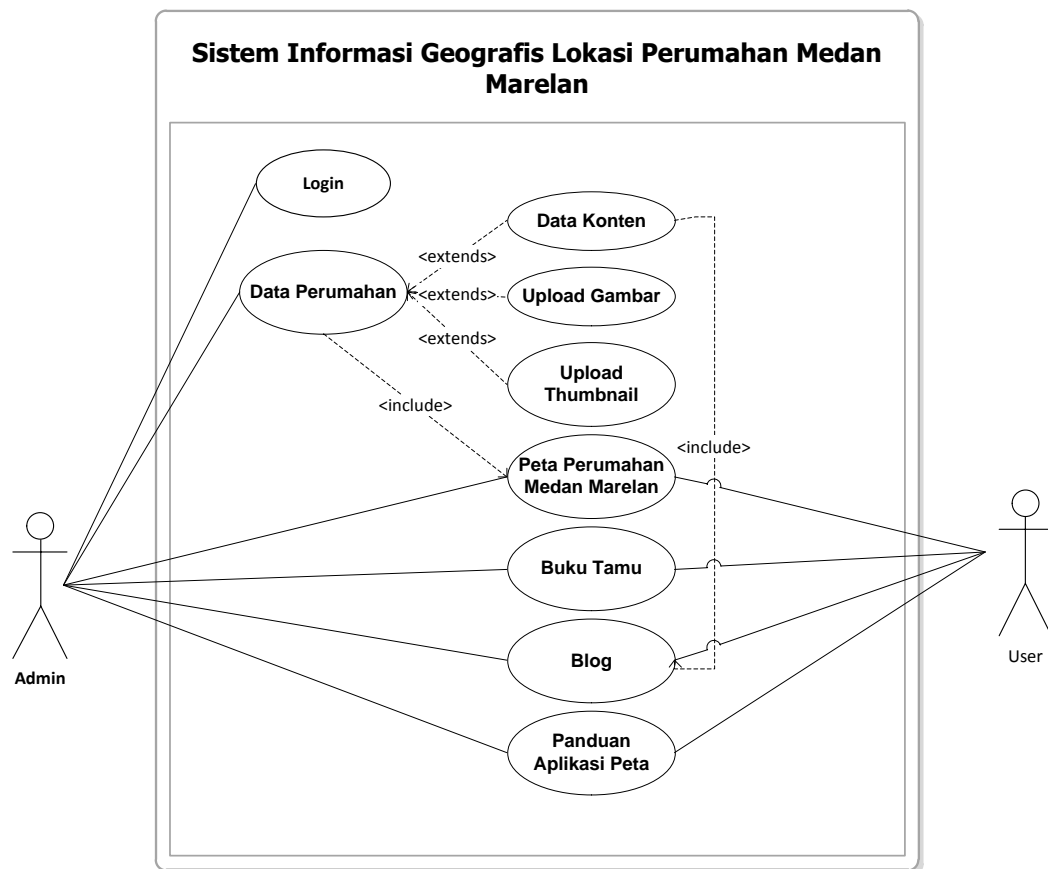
Sistem Informasi Geografis Lokasi Perumahan Medan Marelan

Login

Data Konten

<extends>

Data Perumahan

<extends>

Upload Gambar

<extends>

Upload Thumbnail

<include>

<include>

Peta Perumahan Medan Marelan

Buku Tamu

Blog

Panduan Aplikasi Peta

Admin

User